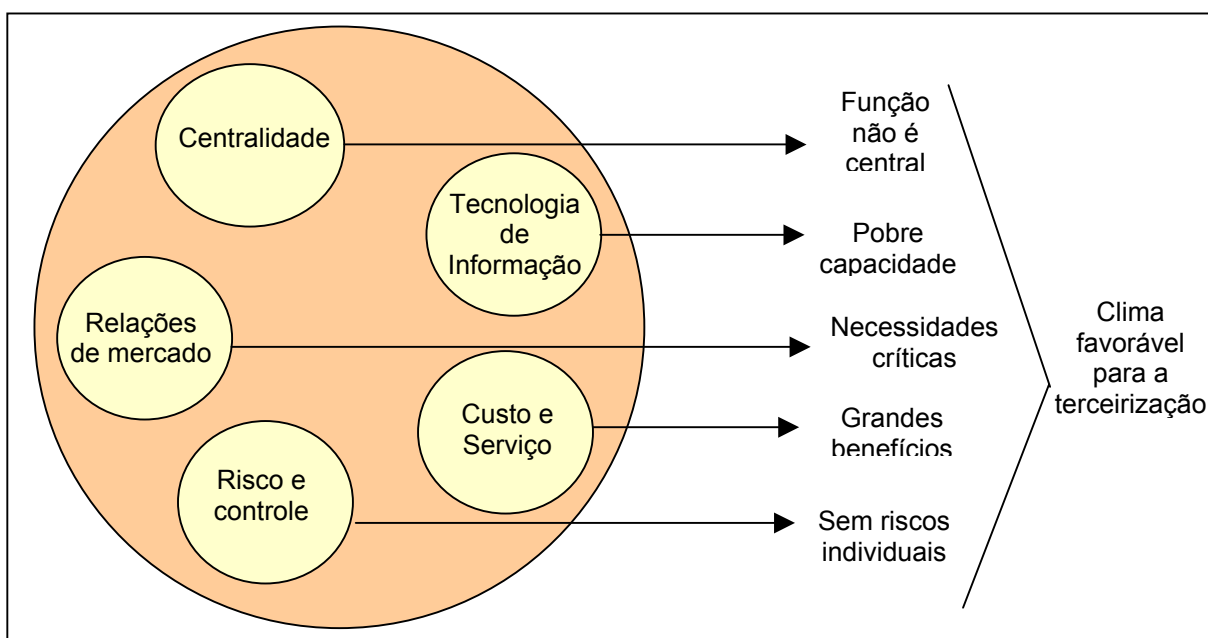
Centralidade

Tecnologia de Informação

Relações de mercado

Custo e Serviço

Risco e controle

Função não é central

Pobre capacidade

Necessidades críticas

Grandes benefícios

Sem riscos individuais

Clima favorável para a terceirização